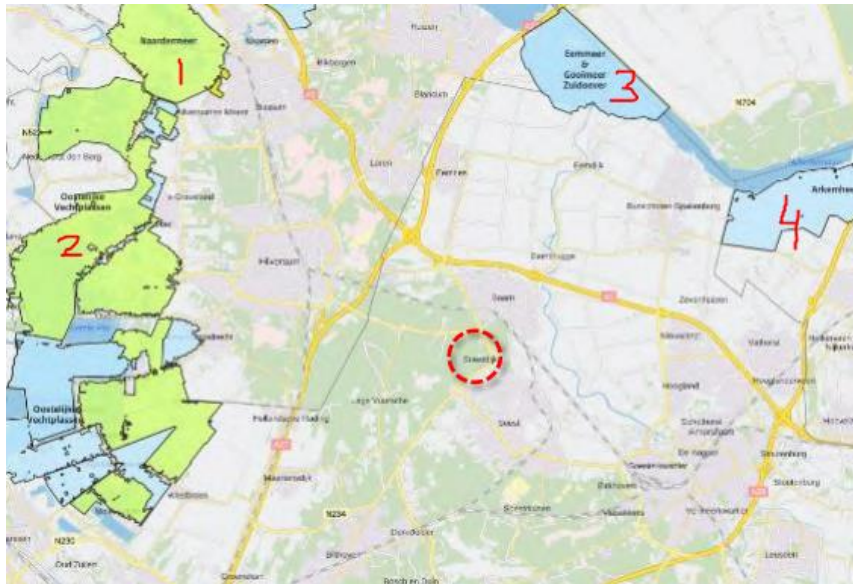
Naardermeer
1
Naarden
Bussum
Huizen
Blaricum
Eemmeer & Gooimeer Zuidoever
3
N724
Laren
Eemnes
Eemdijk
Arkemheen
4
Bunschoten-Spakenburg
Oostelijke Vechtplassen
2
'S-Graveland
Hilversum
Baarn
Soest
Soestdijk
Zevenhuizen
Nieuwland
Hoogland
Oostelijke Vechtplassen
Hollandsche Rading
Lage Vuursche
Soest
Maartensdijk
N234
Den Dolder
Soesterberg
Amersfoort
Leusden
Westbroek
N230
Bilthoven
Bosch en Duin
Groenekan
Oud Zuilen
Vathorst
Hooglanderveen